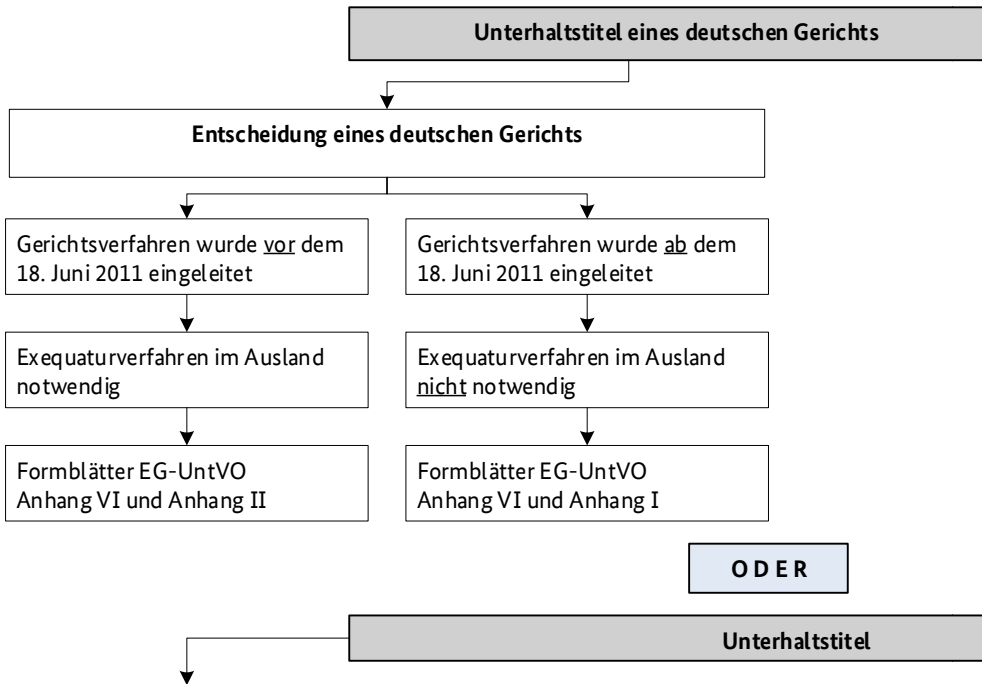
Unterhaltstitel eines deutschen Gerichts

Entscheidung eines deutschen Gerichts

Gerichtsverfahren wurde vor dem 18. Juni 2011 eingeleitet

Exequaturverfahren im Ausland notwendig

Formblätter EG-UntVO Anhang VI und Anhang II

Gerichtsverfahren wurde ab dem 18. Juni 2011 eingeleitet

Exequaturverfahren im Ausland nicht notwendig

Formblätter EG-UntVO Anhang VI und Anhang I

ODER

Unterhaltstitel